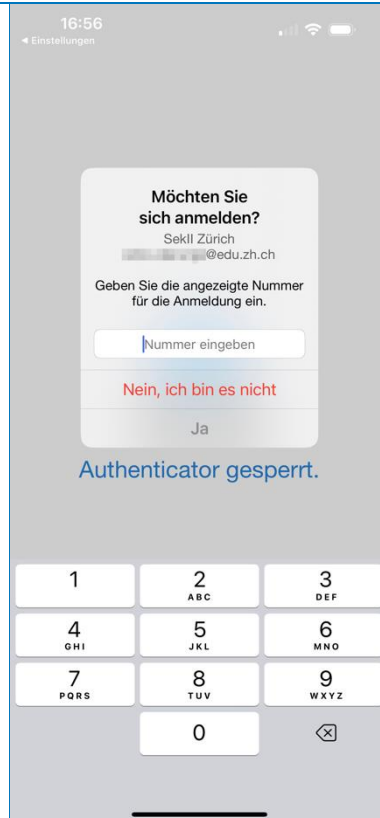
16:56
◂ Einstellungen

Möchten Sie sich anmelden?
SekII Zürich
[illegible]@edu.zh.ch
Geben Sie die angezeigte Nummer für die Anmeldung ein.

Nummer eingeben

Nein, ich bin es nicht

Ja

Authenticator gesperrt.

1
2 ABC
3 DEF
4 GHI
5 JKL
6 MNO
7 PQRS
8 TUV
9 WXYZ
0